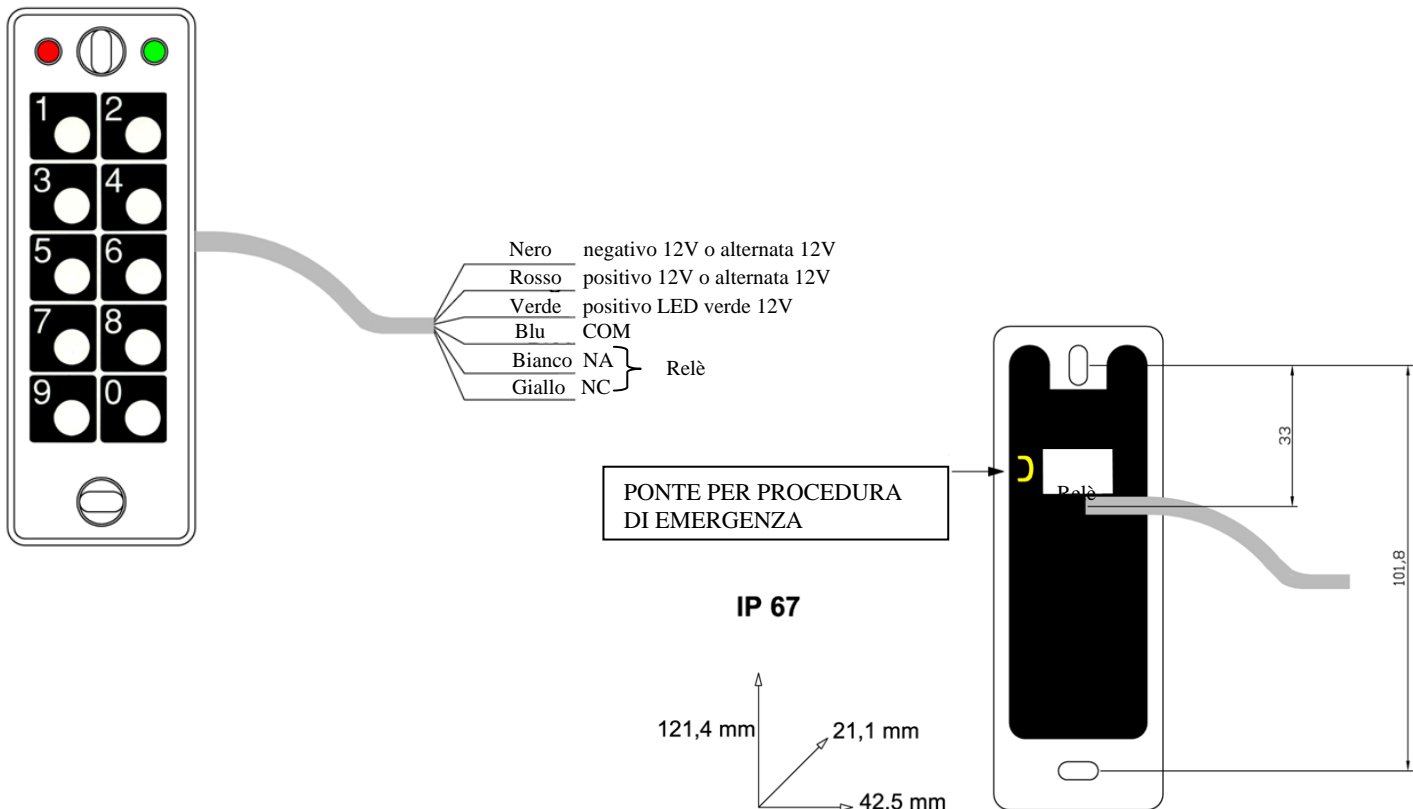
1 2 3 4 5 6 7 8 9 0

Nero negativo 12V o alternata 12V
Rosso positivo 12V o alternata 12V
Verde positivo LED verde 12V
Blu COM
Bianco NA
Giallo NC
Relè

PONTE PER PROCEDURA DI EMERGENZA

Relè

33

101,8

IP 67

121,4 mm
21,1 mm
42,5 mm